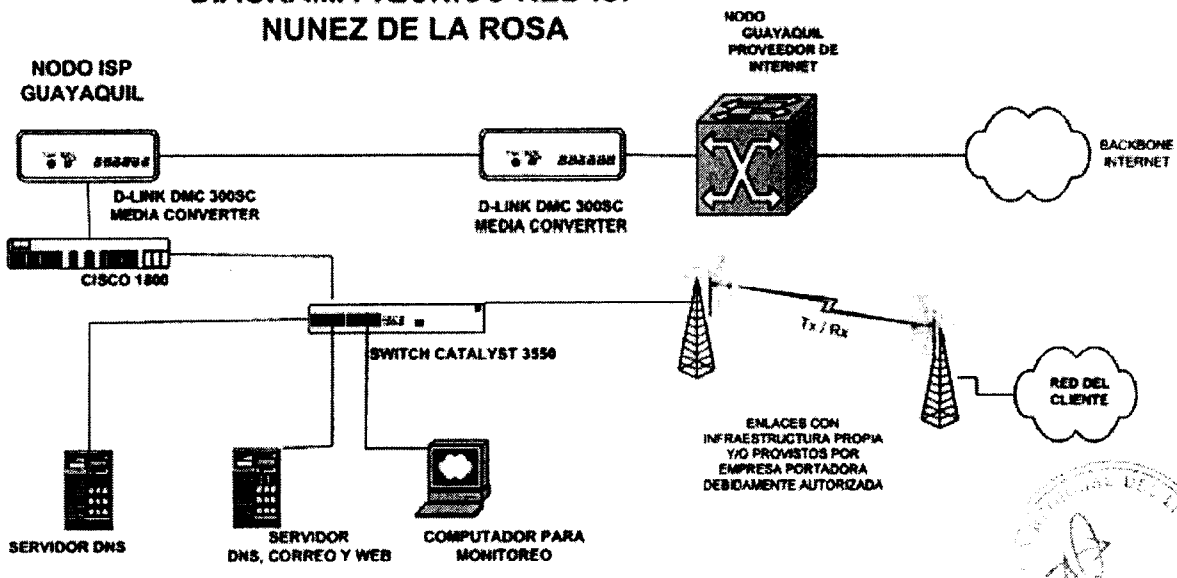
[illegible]
NUNEZ DE LA ROSA

NODO ISP
GUAYAQUIL

NODO
GUAYAQUIL
PROVEEDOR DE
INTERNET

BACKBONE
INTERNET

D-LINK DMC 300SC
MEDIA CONVERTER

D-LINK DMC 300SC
MEDIA CONVERTER

CISCO 1800

SWITCH CATALYST 3550

Tx / Rx

RED DEL
CLIENTE

ENLACES CON
INFRAESTRUCTURA PROPIA
Y/O PROVISTOS POR
EMPRESA PORTADORA
DEBIDAMENTE AUTORIZADA

SERVIDOR DNS

SERVIDOR
DNS, CORREO Y WEB

COMPUTADOR PARA
MONITOREO

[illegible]